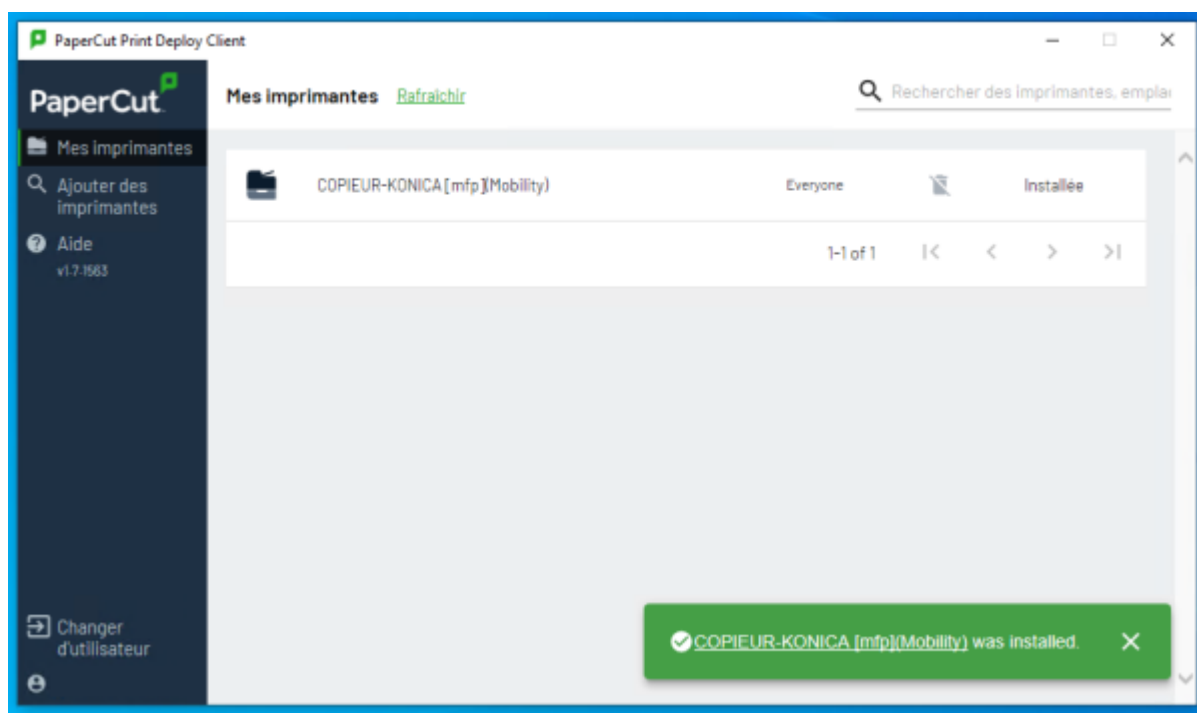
PaperCut Print Deploy Client

PaperCut

Mes imprimantes

Ajouter des imprimantes

Aide

v1.7.1563

Changer d'utilisateur

Mes imprimantes Rafraichir

Rechercher des imprimantes, empla

COPIEUR-KONICA [mfp](Mobility) Everyone Installée

1-1 of 1

COPIEUR-KONICA [mfp](Mobility) was installed.